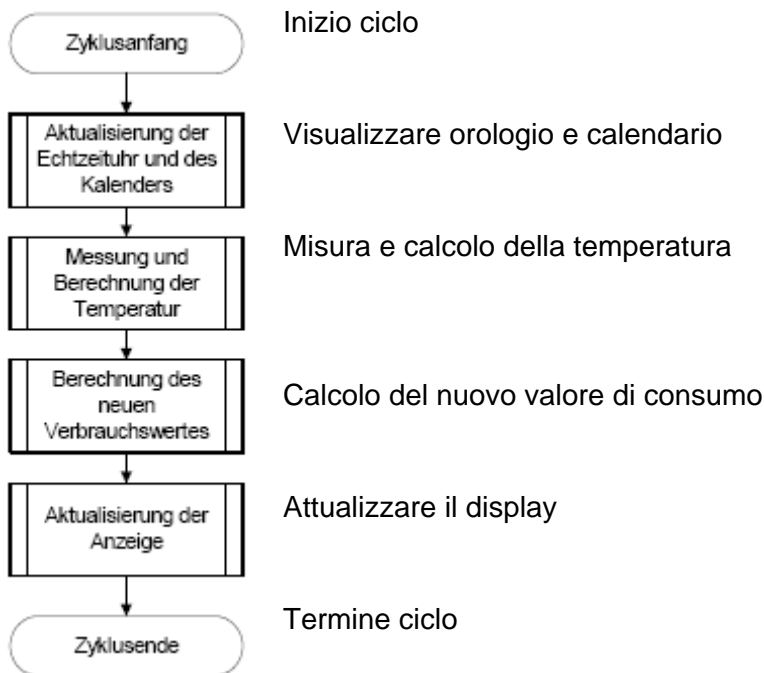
Zyklusanfang

Inizio ciclo

Aktualisierung der Echtzeituhr und des Kalenders

Visualizzare orologio e calendario

Messung und Berechnung der Temperatur

Misura e calcolo della temperatura

Berechnung des neuen Verbrauchswertes

Calcolo del nuovo valore di consumo

Aktualisierung der Anzeige

Attualizzare il display

Zyklusende

Termine ciclo